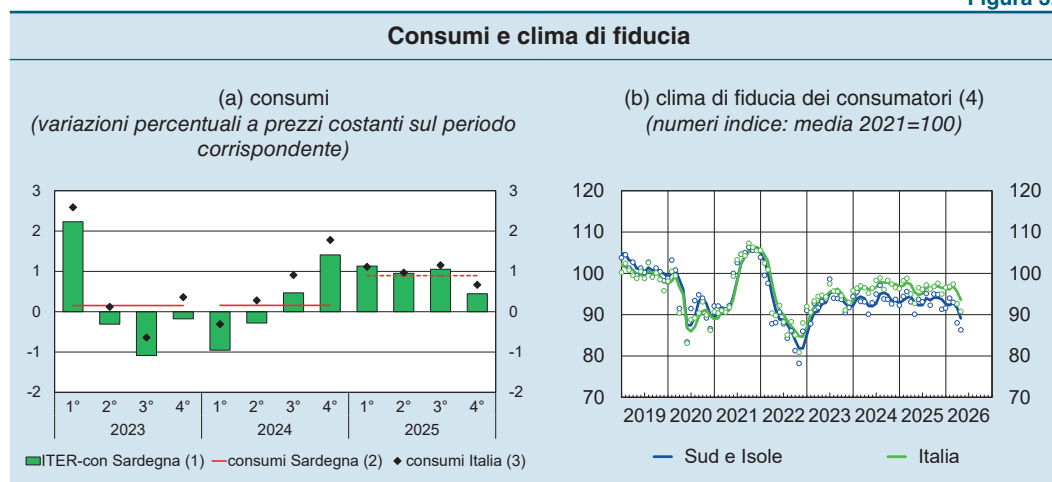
Figura 3

Consumi e clima di fiducia

(a) consumi
(variazioni percentuali a prezzi costanti sul periodo corrispondente)

3
2
1
0
-1
-2

3
2
1
0
-1
-2

1° 2° 3° 4° 1° 2° 3° 4° 1° 2° 3° 4°
2023 2024 2025

ITER-con Sardegna (1) consumi Sardegna (2) consumi Italia (3)

(b) clima di fiducia dei consumatori (4)
(numeri indice: media 2021=100)

120
110
100
90
80
70

120
110
100
90
80
70

2019 2020 2021 2022 2023 2024 2025 2026

Sud e Isole Italia